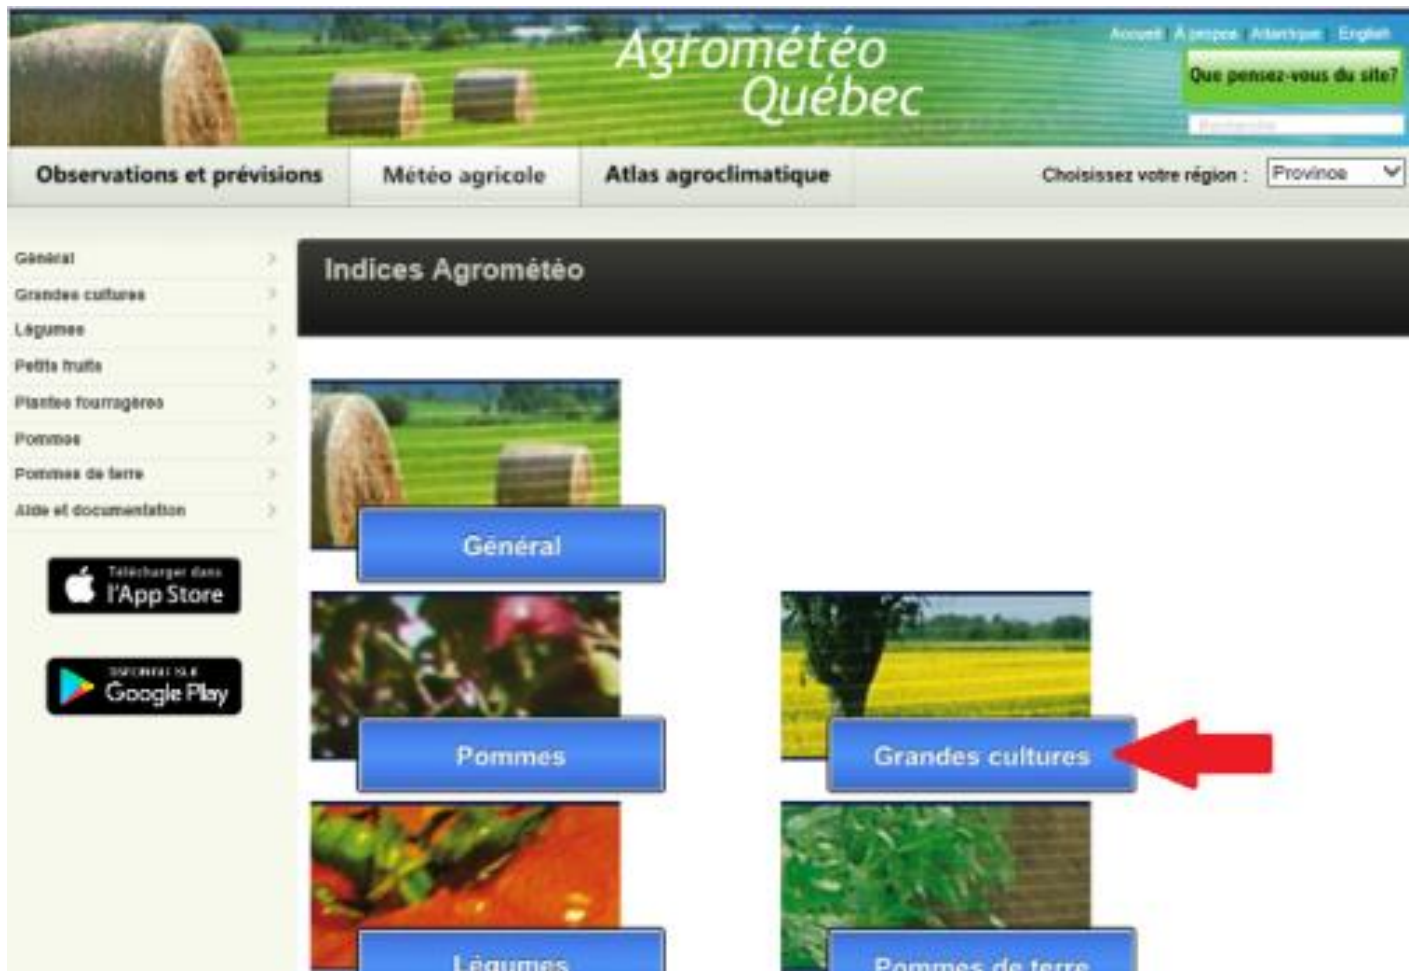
Agrométéo Québec

Accueil À propos Atlantique English

Que pensez-vous du site?

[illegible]

Observations et prévisions

Météo agricole

Atlas agroclimatique

Choisissez votre région : Province

Général

Grandes cultures

Légumes

Petits fruits

Plantes fourragères

Pommes

Pommes de terre

Aide et documentation

Télécharger dans l'App Store

DISPONIBLE SUR Google Play

Indices Agrométéo

Général

Pommes

Grandes cultures

Légumes

Pommes de terre